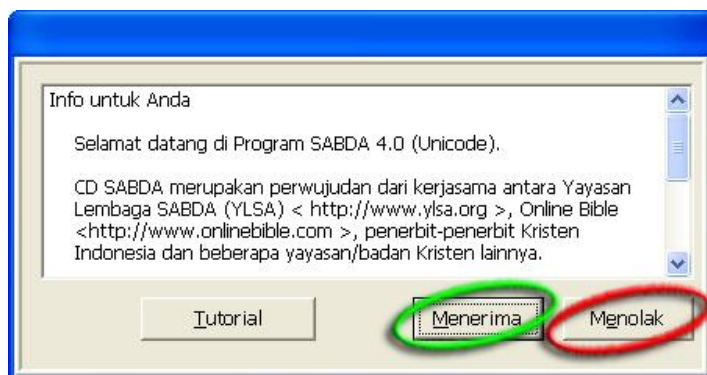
Info untuk Anda

Selamat datang di Program SABDA 4.0 (Unicode).

CD SABDA merupakan perwujudan dari kerjasama antara Yayasan Lembaga SABDA (YLSA) < http://www.ylsa.org >, Online Bible <http://www.onlinebible.com >, penerbit-penerbit Kristen Indonesia dan beberapa yayasan/badan Kristen lainnya.

Tutorial

Menerima

Menolak